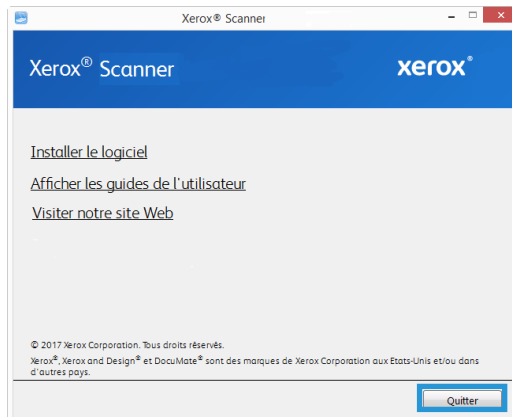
Xerox® Scanner

Xerox® Scanner

xerox®

Installer le logiciel

Afficher les guides de l'utilisateur

Visiter notre site Web

© 2017 Xerox Corporation. Tous droits réservés.
Xerox®, Xerox and Design® et DocuMate® sont des marques de Xerox Corporation aux Etats-Unis et/ou dans d'autres pays.

Quitter